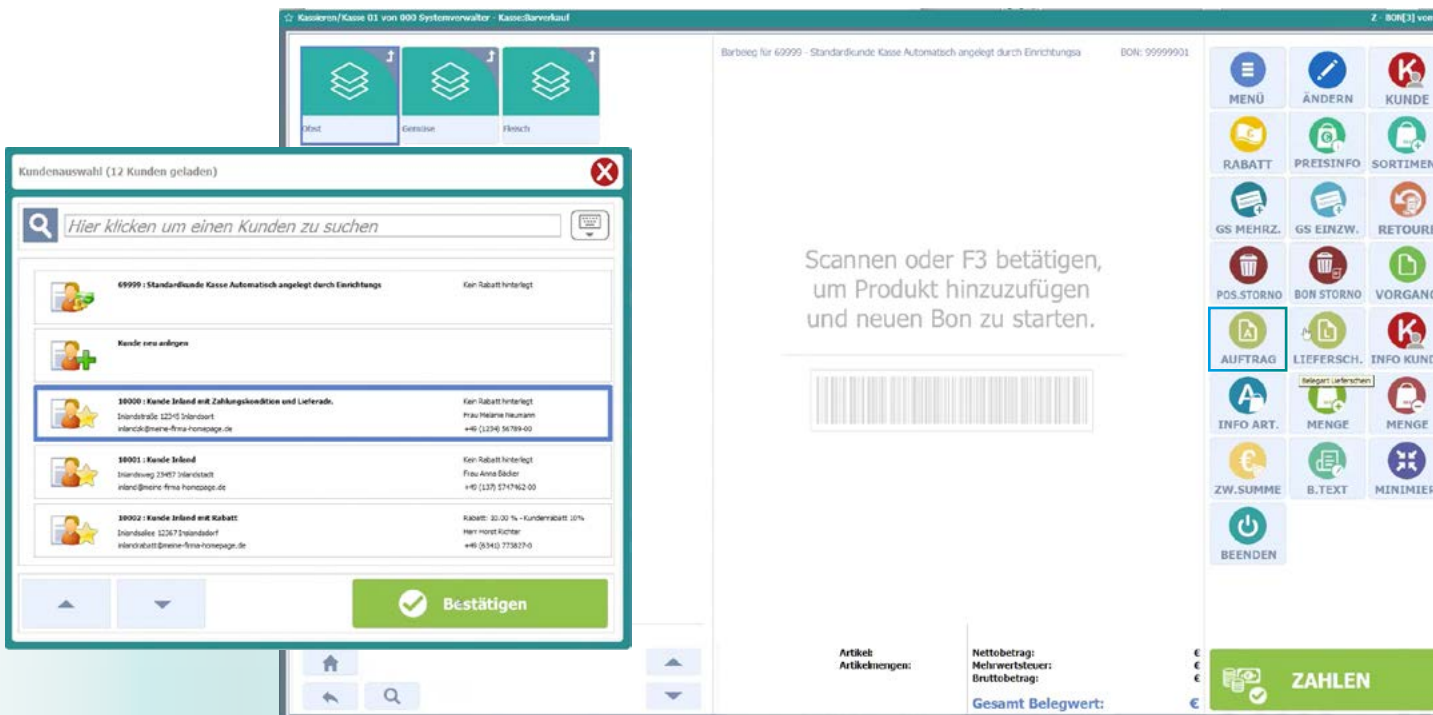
Kassieren/Kasse 01 von 000 Systemverwalter - Kasse:Barverkauf

Z - BON[3] vo

Obst
Gemüse
Fleisch

Barbeleg für 69999 - Standardkunde Kasse Automatisch angelegt durch Einrichtungsa
BON: 99999901

MENÜ
ÄNDERN
KUNDE
RABATT
PREISINFO
SORTIMEN
GS MEHRZ.
GS EINZW.
RETOUR
POS.STORNO
BON STORNO
VORGAN
AUFTRAG
LIEFERSCH.
INFO KUN
Belegart Lieferschein
INFO ART.
MENGE
MENGE
ZW.SUMME
B.TEXT
MINIMIE
BEENDEN

Scannen oder F3 betätigen, um Produkt hinzuzufügen und neuen Bon zu starten.

Kundenauswahl (12 Kunden geladen)

Hier klicken um einen Kunden zu suchen

69999 : Standardkunde Kasse Automatisch angelegt durch Einrichtungs
Kein Rabatt hinterlegt

Kunde neu anlegen

10000 : Kunde Inland mit Zahlungskondition und Lieferadr.
Inlandstraße 12345 Inlandsort
inlandzk@meine-firma-homepage.de
Kein Rabatt hinterlegt
Frau Melanie Neumann
+49 (1234) 56789-00

10001 : Kunde Inland
Inlandsweg 23457 Inlandstadt
inland@meine-firma-homepage.de
Kein Rabatt hinterlegt
Frau Anna Bäcker
+49 (137) 5747462-00

10002 : Kunde Inland mit Rabatt
Inlandsallee 12367 Inlandsdorf
inlandrabatt@meine-firma-homepage.de
Rabatt: 10.00 % - Kundenrabatt 10%
Herr Horst Richter
+49 (6341) 773827-0

Bestätigen

Artikel:
Artikelmengen:
Nettobetrag: €
Mehrwertsteuer: €
Bruttobetrag: €
Gesamt Belegwert: €

ZAHLEN